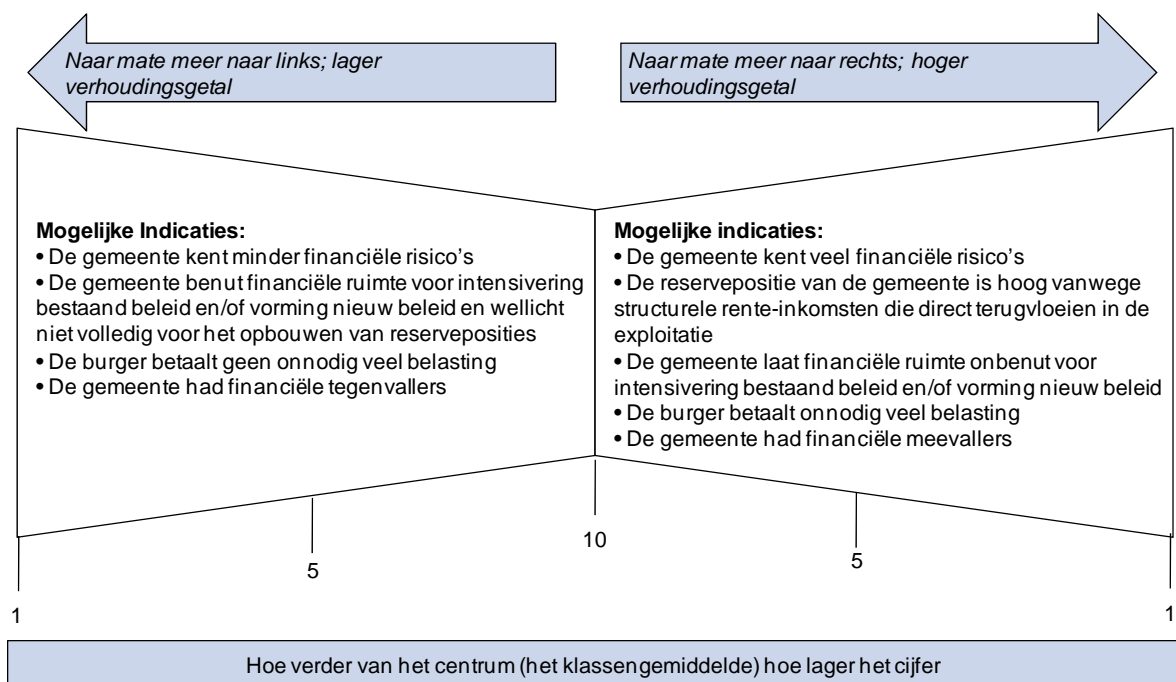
Naar mate meer naar links; lager verhoudingsgetal

Naar mate meer naar rechts; hoger verhoudingsgetal

**Mogelijke Indicaties:**
• De gemeente kent minder financiële risico's
• De gemeente benut financiële ruimte voor intensivering bestaand beleid en/of vorming nieuw beleid en wellicht niet volledig voor het opbouwen van reserveposities
• De burger betaalt geen onnodig veel belasting
• De gemeente had financiële tegenvallers

**Mogelijke indicaties:**
• De gemeente kent veel financiële risico's
• De reservepositie van de gemeente is hoog vanwege structurele rente-inkomsten die direct terugvloeien in de exploitatie
• De gemeente laat financiële ruimte onbenut voor intensivering bestaand beleid en/of vorming nieuw beleid
• De burger betaalt onnodig veel belasting
• De gemeente had financiële meevallers

1

5

10

5

1

Hoe verder van het centrum (het klassengemiddelde) hoe lager het cijfer